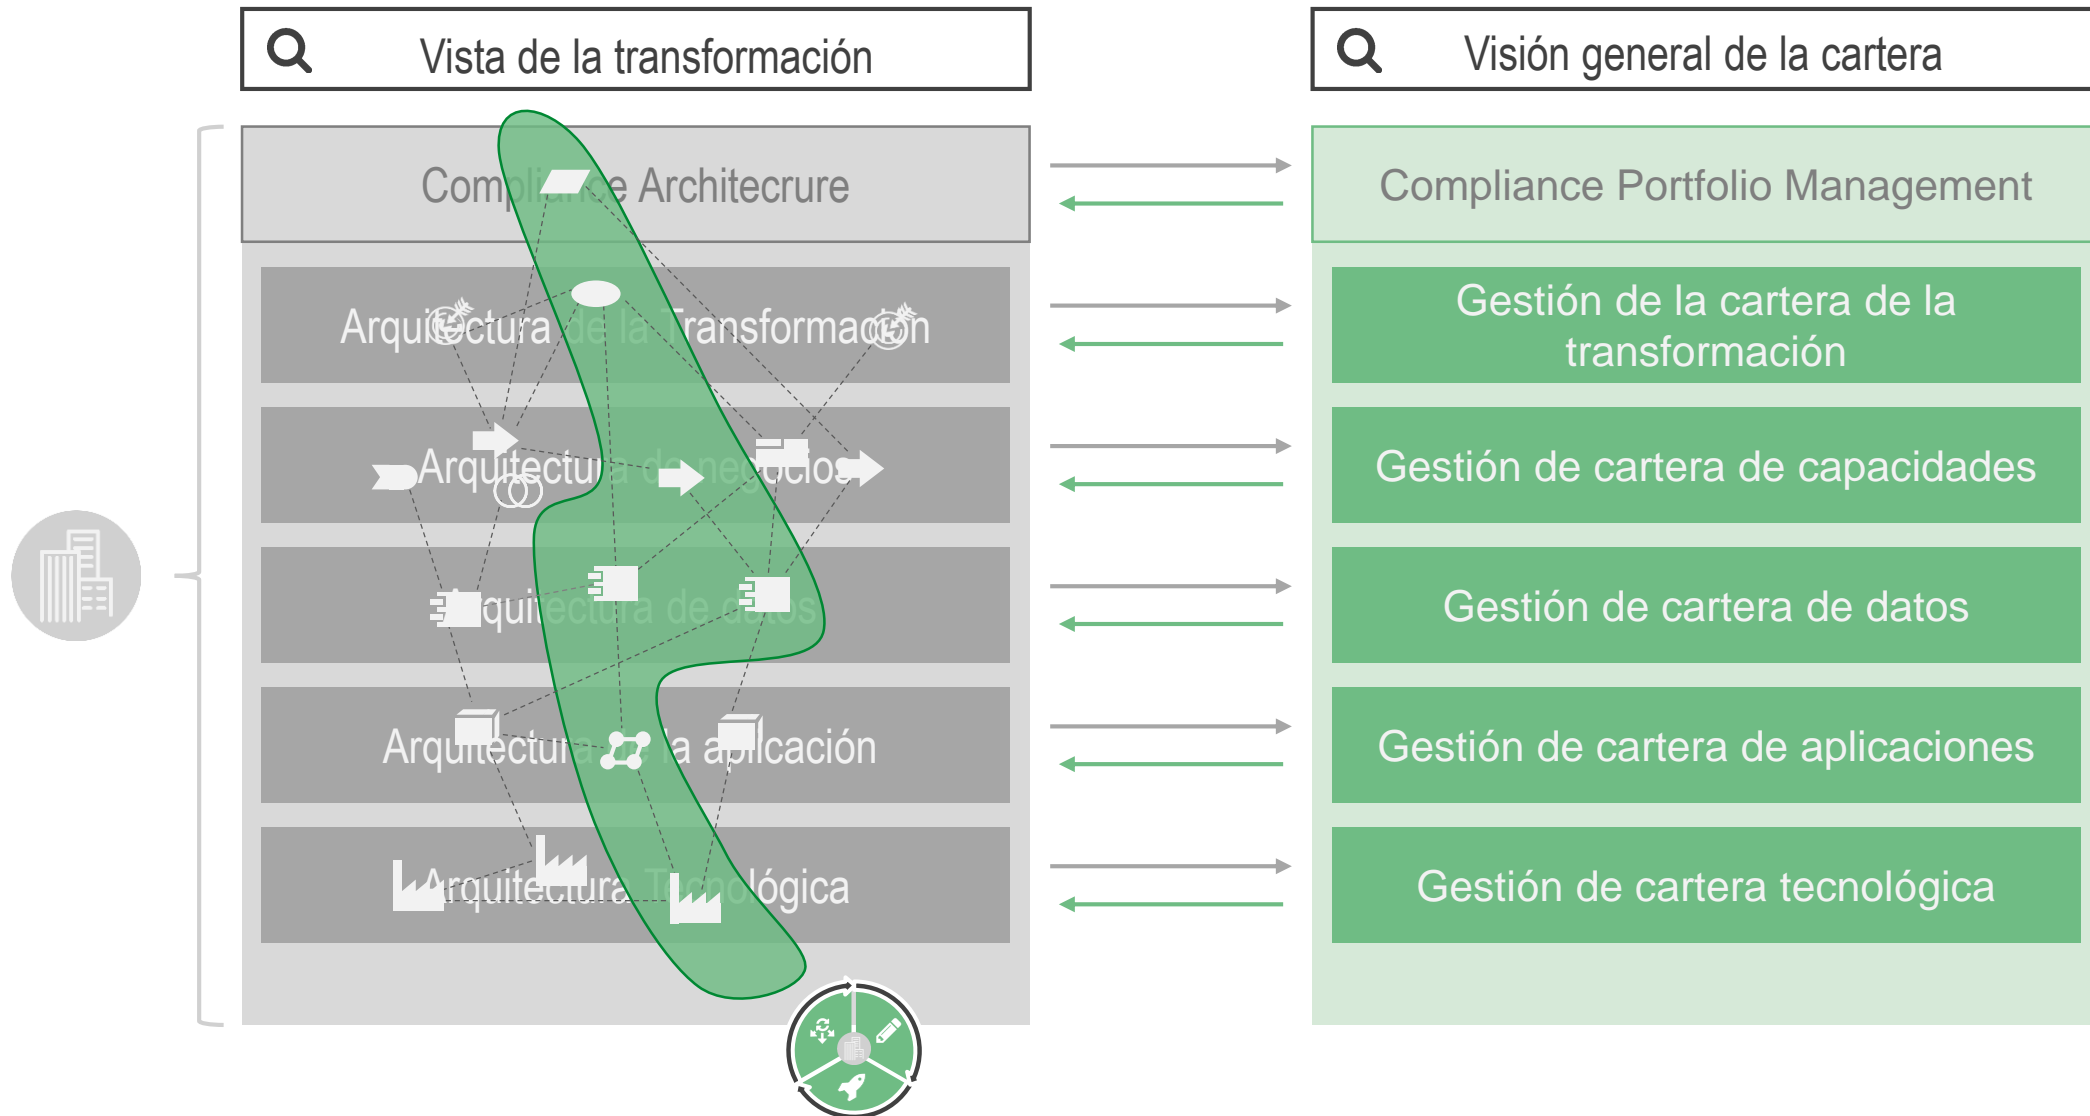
Vista de la transformación

Visión general de la cartera

Compliance Architecrure

Compliance Portfolio Management

Arquitectura de la Transformación

Gestión de la cartera de la transformación

Arquitectura de negocios

Gestión de cartera de capacidades

Arquitectura de datos

Gestión de cartera de datos

Arquitectura de la aplicación

Gestión de cartera de aplicaciones

Arquitectura Tecnológica

Gestión de cartera tecnológica